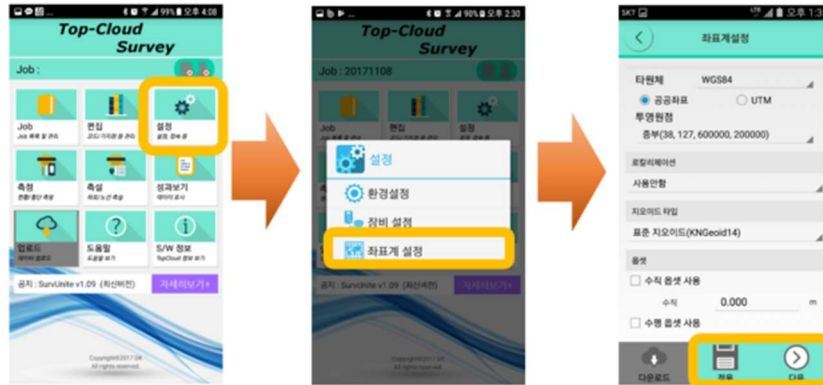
99% 오후 4:08

Top-Cloud Survey

Job :

Job
Job 목록 및 관리

편집
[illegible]

설정
설정 정보 등

측점
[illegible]

측설
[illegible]

성과보기
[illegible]

업로드
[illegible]

도움말
도움말 보기

S/W 정보
TopCloud 정보 보기

공지 : SurvUnite v1.09 (최신버전)

자세히보기+

Copyright©2017 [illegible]
All rights reserved.

90% 오후 2:30

Top-Cloud Survey

Job : 20171108

Job

편집

설정

설정

환경설정

장비 설정

좌표계 설정

공지 : SurvUnite v1.09 (최신버전)

자세히보기+

SKT

오후 1:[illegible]

좌표계설정

타원체 WGS84

공공좌표

UTM

투영원점

중부(38, 127, 600000, 200000)

로컬리제이션

사용안함

지오이드 타입

표준 지오이드(KNGeoid14)

옵셋

수직 옵셋 사용

수직 0.000 m

수평 옵셋 사용

다운로드

저장

다음